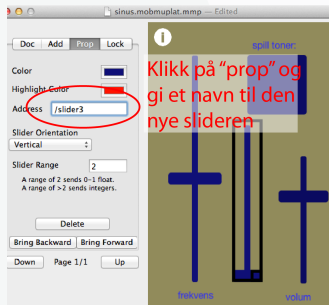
sinus.mobmuplat.mmp — Edited

Doc Add Prop Lock

Color

Highlight Color

Address /slider3

Slider Orientation

Vertical

Slider Range 2

A range of 2 sends 0-1 float.
A range of >2 sends integers.

Delete

Bring Backward Bring Forward

Down Page 1/1 Up

spill toner:

Klikk på "prop" og gi et navn til den nye slideren

frekvens

volum